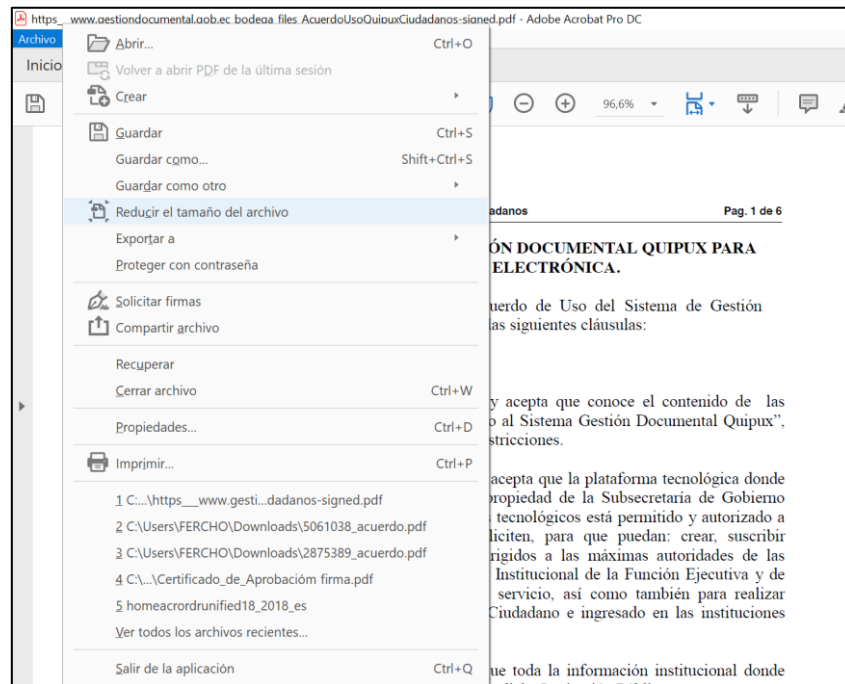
https__www.gestiondocumental.gob.ec bodega files AcuerdoUsoQuipuxCiudadanos-signed.pdf - Adobe Acrobat Pro DC

Archivo

Inicio

Abrir... Ctrl+O
Volver a abrir PDF de la última sesión
Crear
Guardar Ctrl+S
Guardar como... Shift+Ctrl+S
Guardar como otro
Reducir el tamaño del archivo
Exportar a
Proteger con contraseña
Solicitar firmas
Compartir archivo
Recuperar
Cerrar archivo Ctrl+W
Propiedades... Ctrl+D
Imprimir... Ctrl+P
1 C:...\https___www.gesti...dadanos-signed.pdf
2 C:\Users\FERCHO\Downloads\5061038_acuerdo.pdf
3 C:\Users\FERCHO\Downloads\2875389_acuerdo.pdf
4 C:\...\Certificado_de_Aprobacióm firma.pdf
5 homeacrordrunified18_2018_es
Ver todos los archivos recientes...
Salir de la aplicación Ctrl+Q

96,6%

adanos Pag. 1 de 6

ÓN DOCUMENTAL QUIPUX PARA ELECTRÓNICA.

uerdo de Uso del Sistema de Gestión las siguientes cláusulas:

y acepta que conoce el contenido de las o al Sistema Gestión Documental Quipux", stricciones.

acepta que la plataforma tecnológica donde propiedad de la Subsecretaría de Gobierno tecnológicos está permitido y autorizado a liciten, para que puedan: crear, suscribir rigidos a las máximas autoridades de las Institucional de la Función Ejecutiva y de servicio, así como también para realizar Ciudadano e ingresado en las instituciones

ue toda la información institucional donde